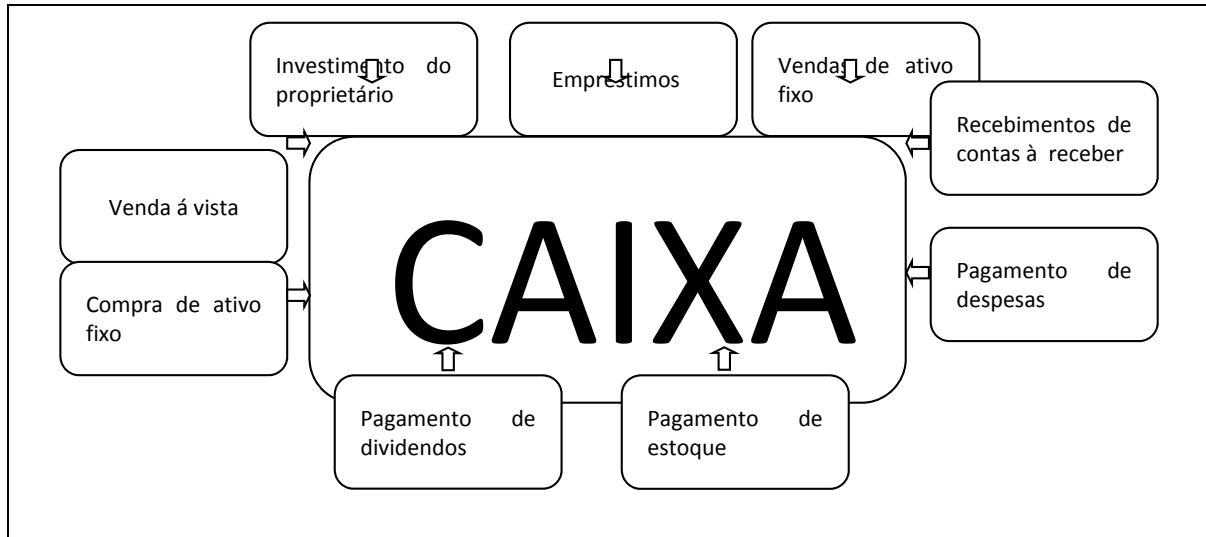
Investimento do proprietário

Emprestimos

Vendas de ativo fixo

Recebimentos de contas à receber

Venda á vista

CAIXA

Pagamento de despesas

Compra de ativo fixo

Pagamento de dividendos

Pagamento de estoque